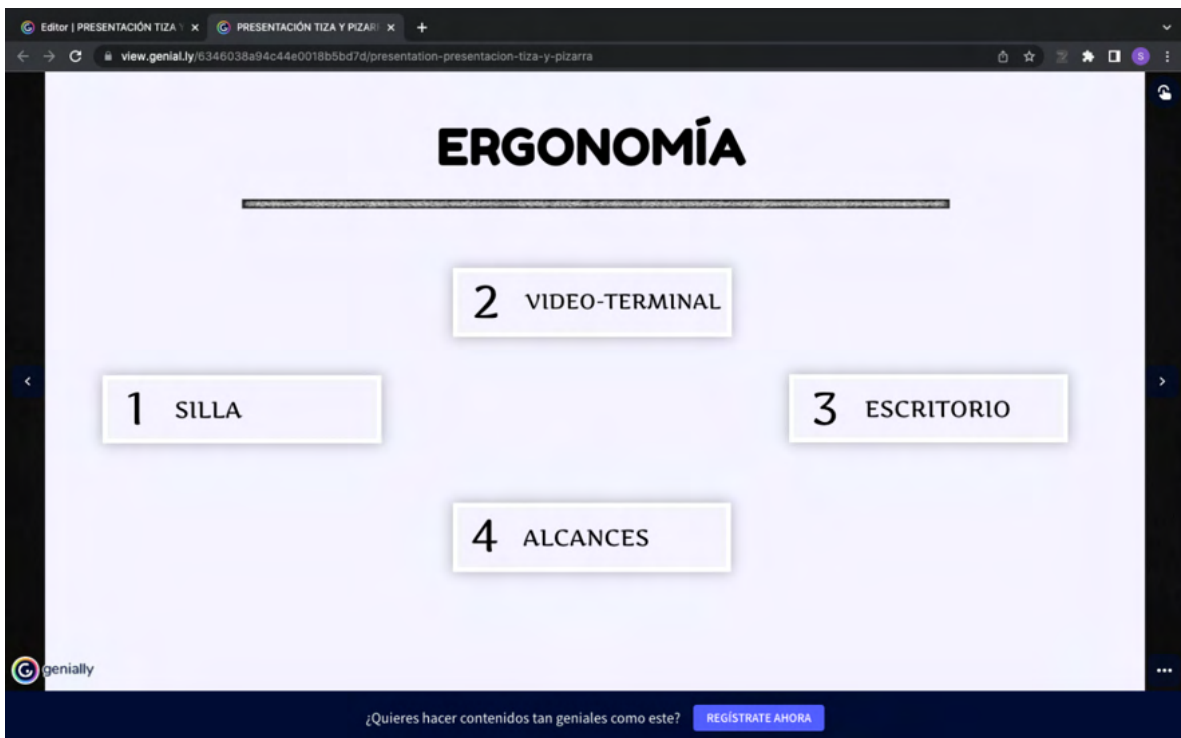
Editor | PRESENTACIÓN TIZA Y
PRESENTACIÓN TIZA Y PIZARI
view.genial.ly/6346038a94c44e0018b5bd7d/presentation-presentacion-tiza-y-pizarra

ERGONOMÍA

2 VIDEO-TERMINAL

1 SILLA

3 ESCRITORIO

4 ALCANCES

genially

¿Quieres hacer contenidos tan geniales como este? REGÍSTRATE AHORA